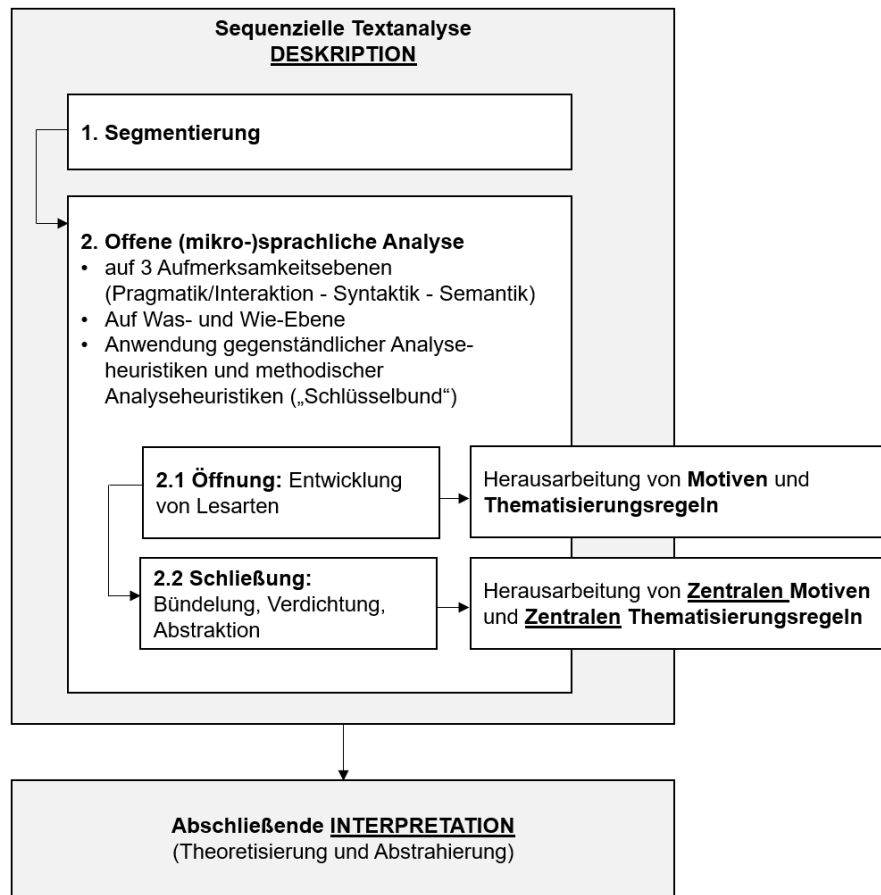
Sequenzielle Textanalyse
DESKRIPTION

1. Segmentierung

2. Offene (mikro-)sprachliche Analyse
• auf 3 Aufmerksamkeitsebenen (Pragmatik/Interaktion - Syntaktik - Semantik)
• Auf Was- und Wie-Ebene
• Anwendung gegenständlicher Analyseheuristiken und methodischer Analyseheuristiken („Schlüsselbund")

2.1 Öffnung: Entwicklung von Lesarten

Herausarbeitung von Motiven und Thematisierungsregeln

2.2 Schließung: Bündelung, Verdichtung, Abstraktion

Herausarbeitung von Zentralen Motiven und Zentralen Thematisierungsregeln

Abschließende INTERPRETATION
(Theoretisierung und Abstrahierung)